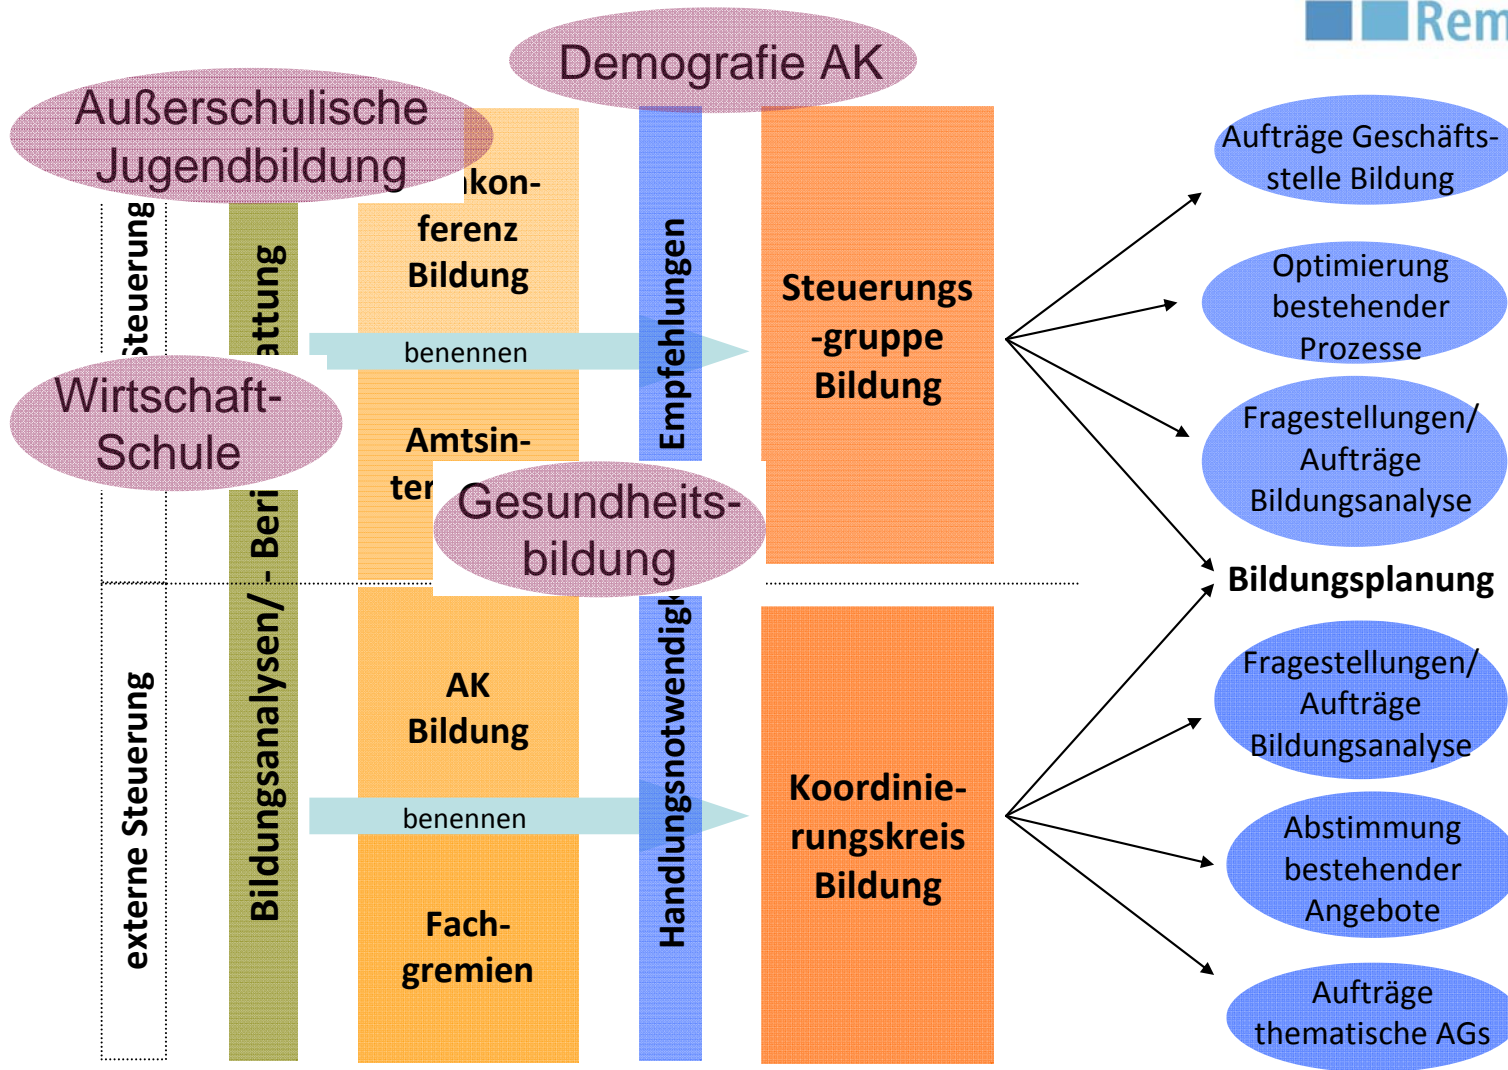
Rem

Demografie AK

Außerschulische Jugendbildung

Steuerung

attung

kon-
ferenz
Bildung

benennen

Empfehlungen

Steuerungs
-gruppe
Bildung

Aufträge Geschäfts-
stelle Bildung

Optimierung bestehender Prozesse

Fragestellungen/ Aufträge Bildungsanalyse

Wirtschaft-
Schule

Amtsin-
ter

Gesundheits-
bildung

Bildungsplanung

externe Steuerung

Bildungsanalysen/ - Beri

AK
Bildung

benennen

Fach-
gremien

Handlungsnotwendigk

Koordinie-
rungskreis
Bildung

Fragestellungen/ Aufträge Bildungsanalyse

Abstimmung bestehender Angebote

Aufträge thematische AGs